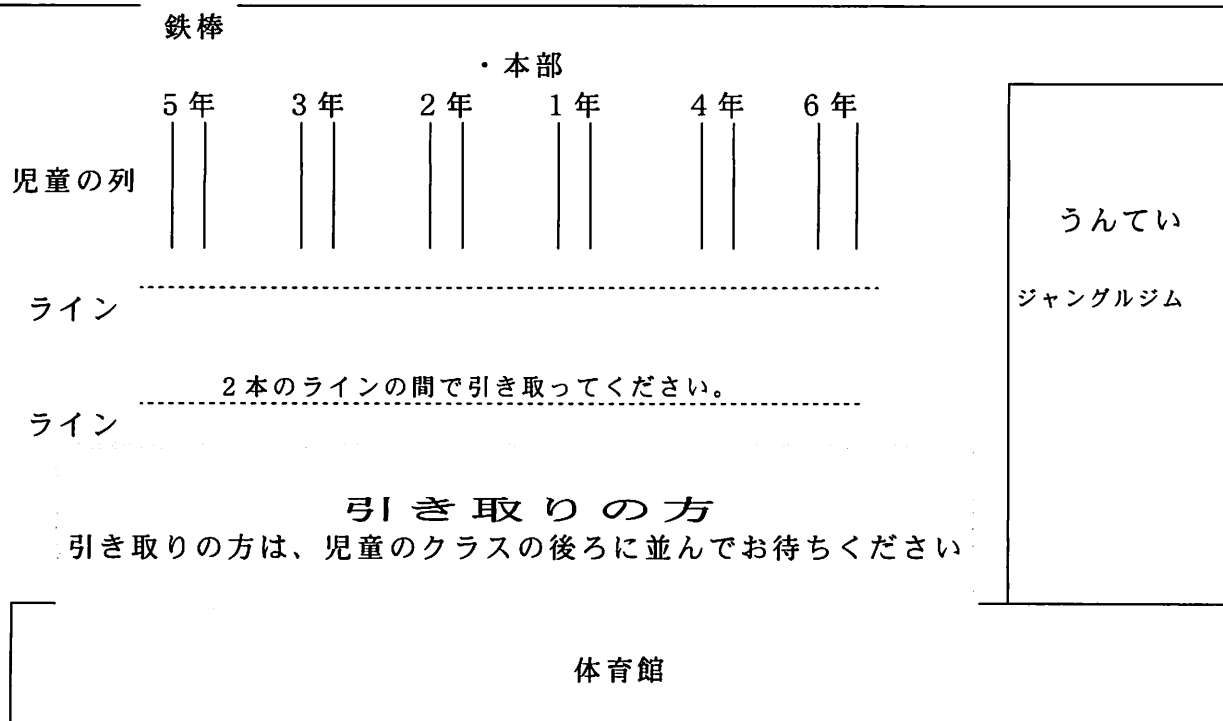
鉄棒

・本部

5年 3年 2年 1年 4年 6年

児童の列

うんてい

ジャングルジム

ライン

2本のラインの間で引き取ってください。

ライン

引き取りの方

引き取りの方は、児童のクラスの後ろに並んでお待ちください

体育館